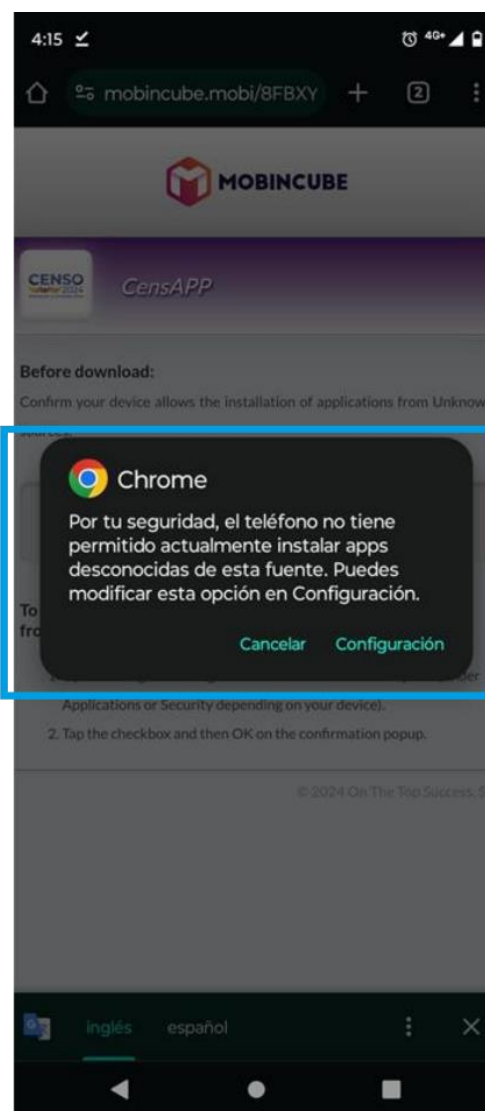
4:15

mobincube.mobi/8FBXY

2

MOBINCUBE

CENSO

CensAPP

Before download:

Confirm your device allows the installation of applications from Unknow sources:

Chrome

Por tu seguridad, el teléfono no tiene permitido actualmente instalar apps desconocidas de esta fuente. Puedes modificar esta opción en Configuración.

Cancelar Configuración

To fro

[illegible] Applications or Security depending on your device).

2. Tap the checkbox and then OK on the confirmation popup.

© 2024 On The Top Success, S

inglés español